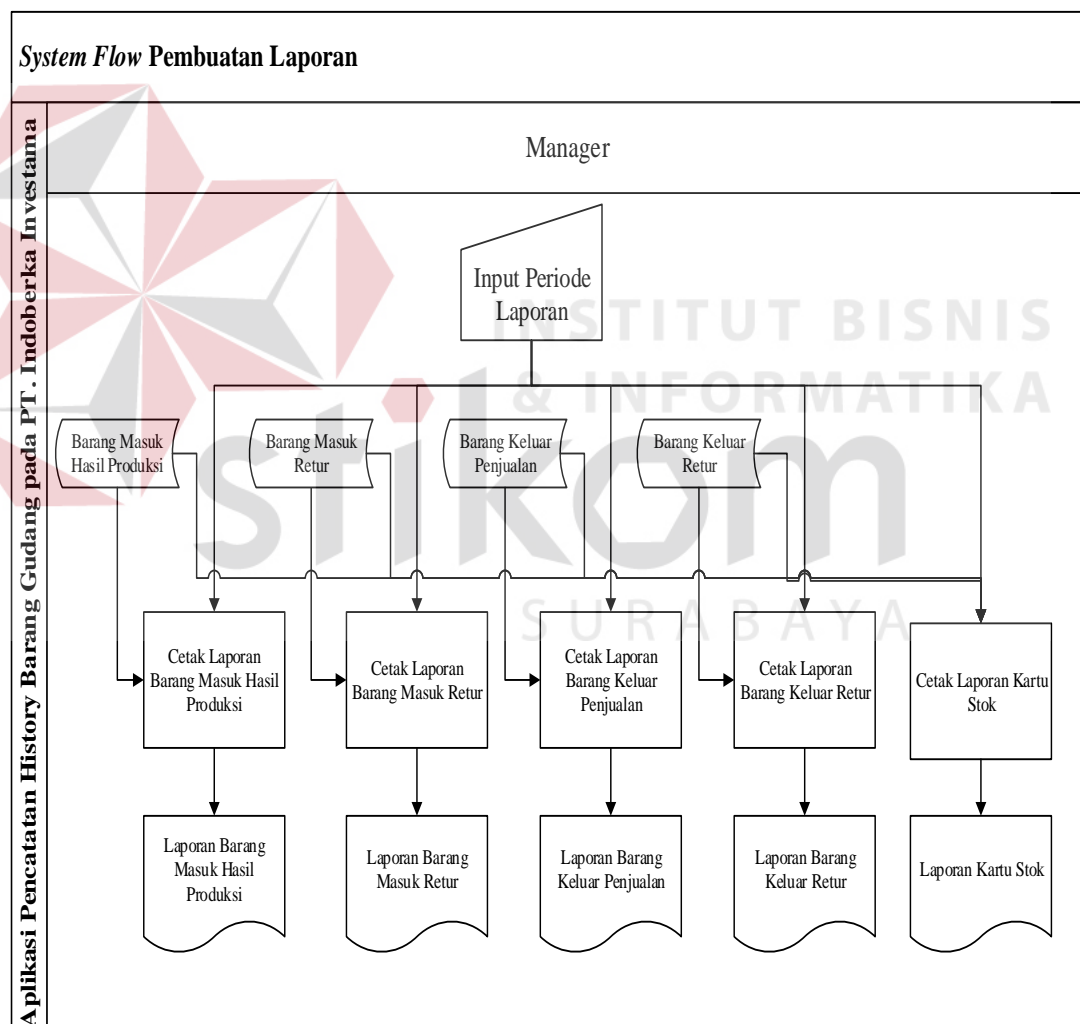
*System Flow* **Pembuatan Laporan**

**Aplikasi Pencatatan History Barang Gudang pada PT. Indoberka Investama**

Manager

Input Periode Laporan

INSTITUT BISNIS & INFORMATIKA

stikom

SURABAYA

Barang Masuk Hasil Produksi

Barang Masuk Retur

Barang Keluar Penjualan

Barang Keluar Retur

Cetak Laporan Barang Masuk Hasil Produksi

Cetak Laporan Barang Masuk Retur

Cetak Laporan Barang Keluar Penjualan

Cetak Laporan Barang Keluar Retur

Cetak Laporan Kartu Stok

Laporan Barang Masuk Hasil Produksi

Laporan Barang Masuk Retur

Laporan Barang Keluar Penjualan

Laporan Barang Keluar Retur

Laporan Kartu Stok